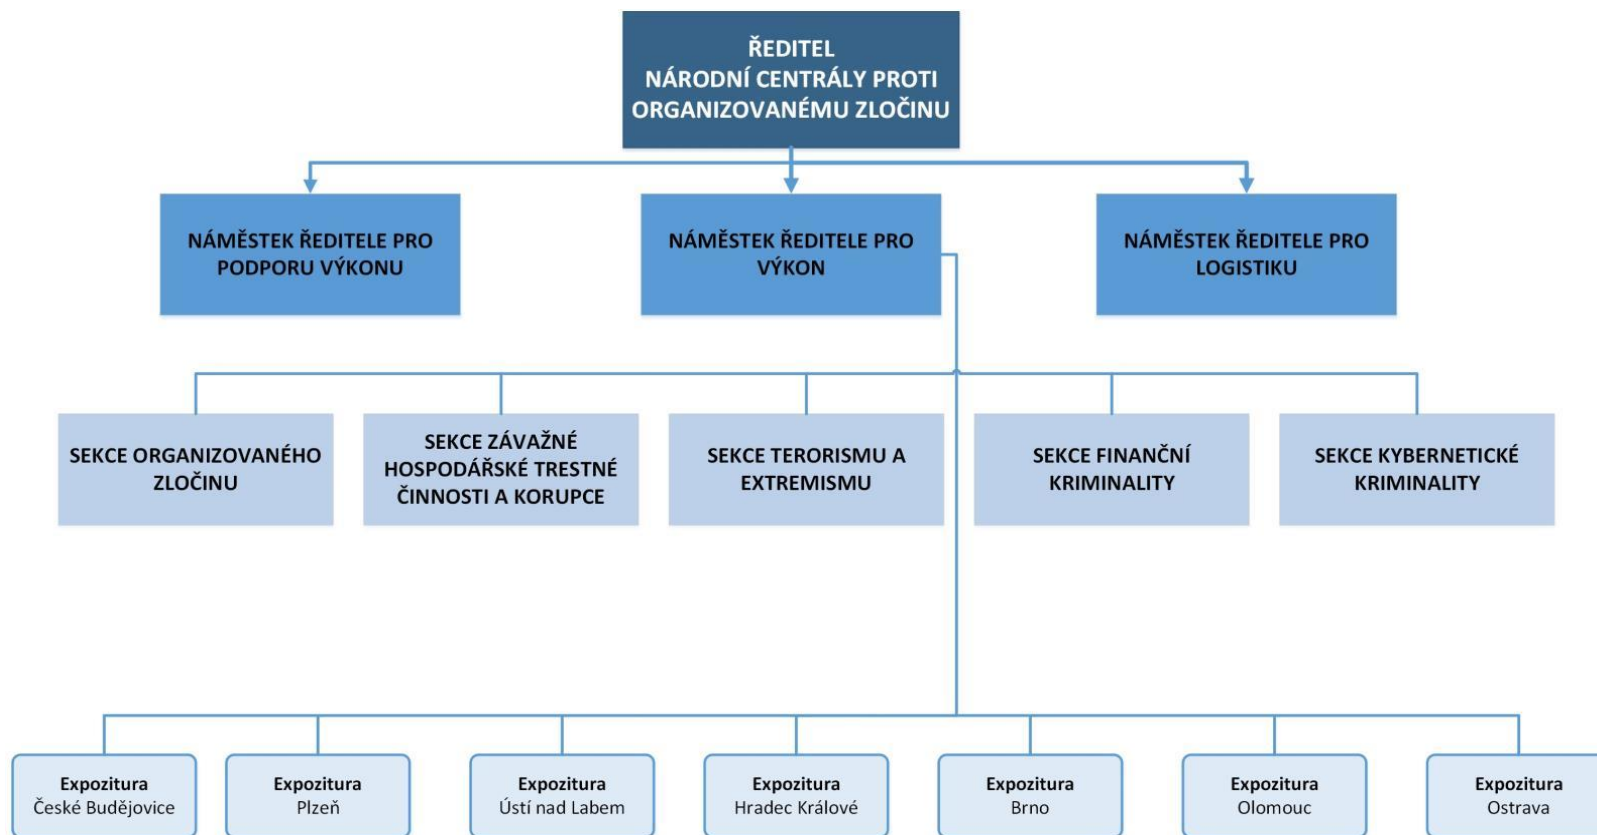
ŘEDITEL
NÁRODNÍ CENTRÁLY PROTI ORGANIZOVANÉMU ZLOČINU

NÁMĚSTEK ŘEDITELE PRO PODPORU VÝKONU

NÁMĚSTEK ŘEDITELE PRO VÝKON

NÁMĚSTEK ŘEDITELE PRO LOGISTIKU

SEKCE ORGANIZOVANÉHO ZLOČINU

SEKCE ZÁVAŽNÉ HOSPODÁŘSKÉ TRESTNÉ ČINNOSTI A KORUPCE

SEKCE TERORISMU A EXTREMISMU

SEKCE FINANČNÍ KRIMINALITY

SEKCE KYBERNETICKÉ KRIMINALITY

Expozitura
České Budějovice

Expozitura
Plzeň

Expozitura
Ústí nad Labem

Expozitura
Hradec Králové

Expozitura
Brno

Expozitura
Olomouc

Expozitura
Ostrava